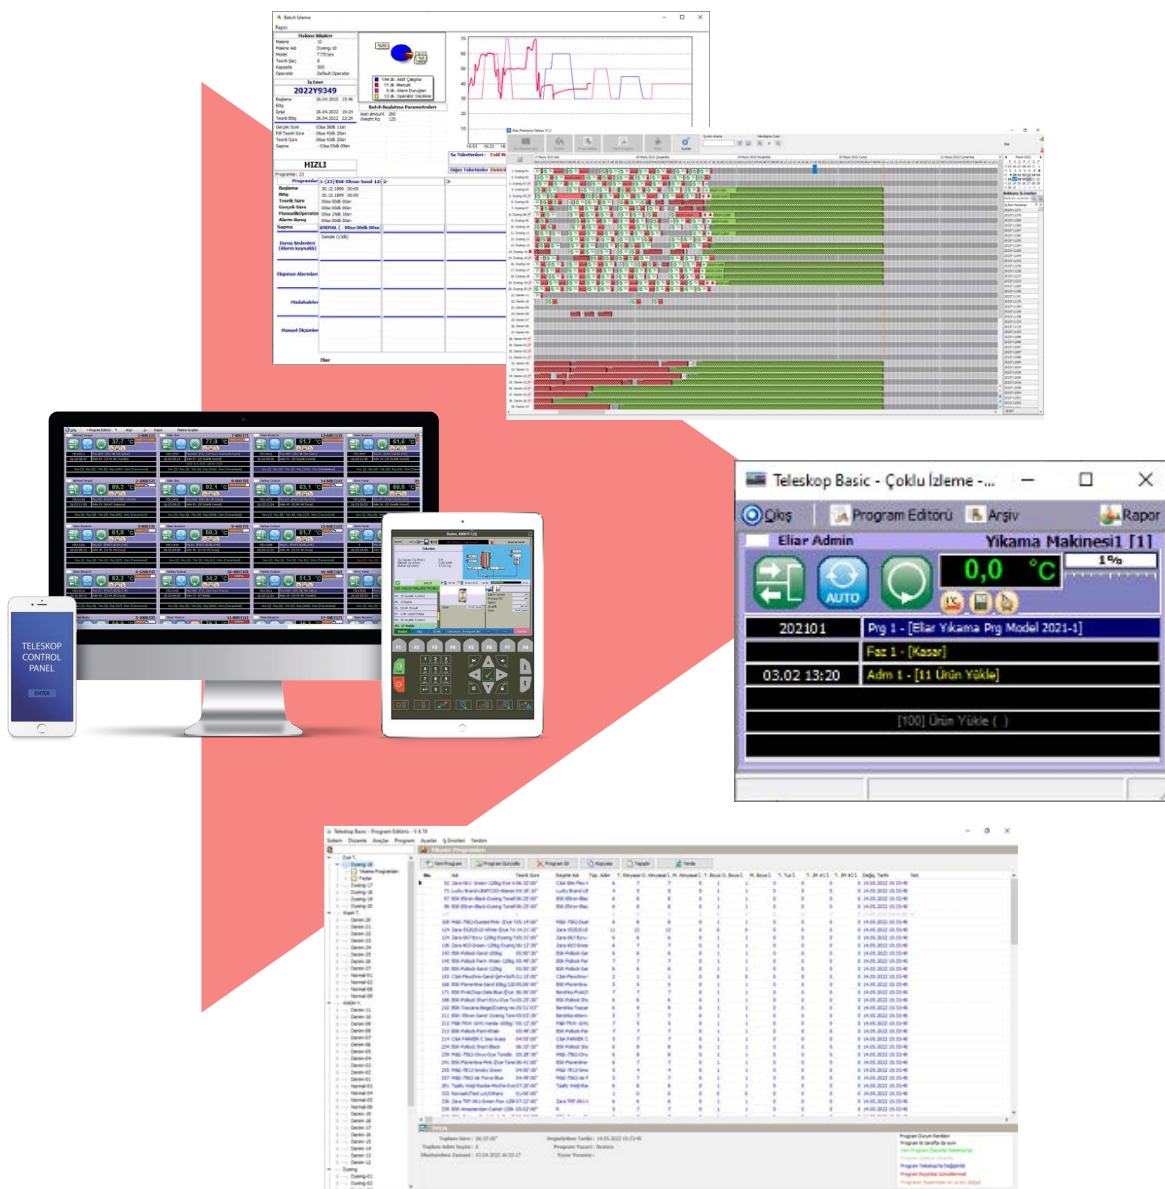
Batch İzleme

Rapor

Makine Bilgileri

İş Emri

2022Y9349

Batch Başlatma Parametreleri

HIZLI

Su Tüketimleri

Diğer Tüketimler

Dozaj Bedenleri (Alarm kaynaklı)

Müşteri Alarmları

Müdahaleler

Manuel Düşümler

Diler

TELESKOP CONTROL PANEL

ENTER

Teleskop Basic - Çoklu İzleme -...

Çıkış

Program Editörü

Arşiv

Rapor

Eliar Admin

Yıkama Makinesi1 [1]

AUTO

0,0

°C

1 %

202101

Prg 1 - [Eliar Yıkama Prg Model 2021-1]

Faz 1 - [Kasar]

03.02 13:20

Adm 1 - [11 Ürün Yükle]

[100] Ürün Yükle ( )

Teleskop Basic - Program Editörü - V 4.10